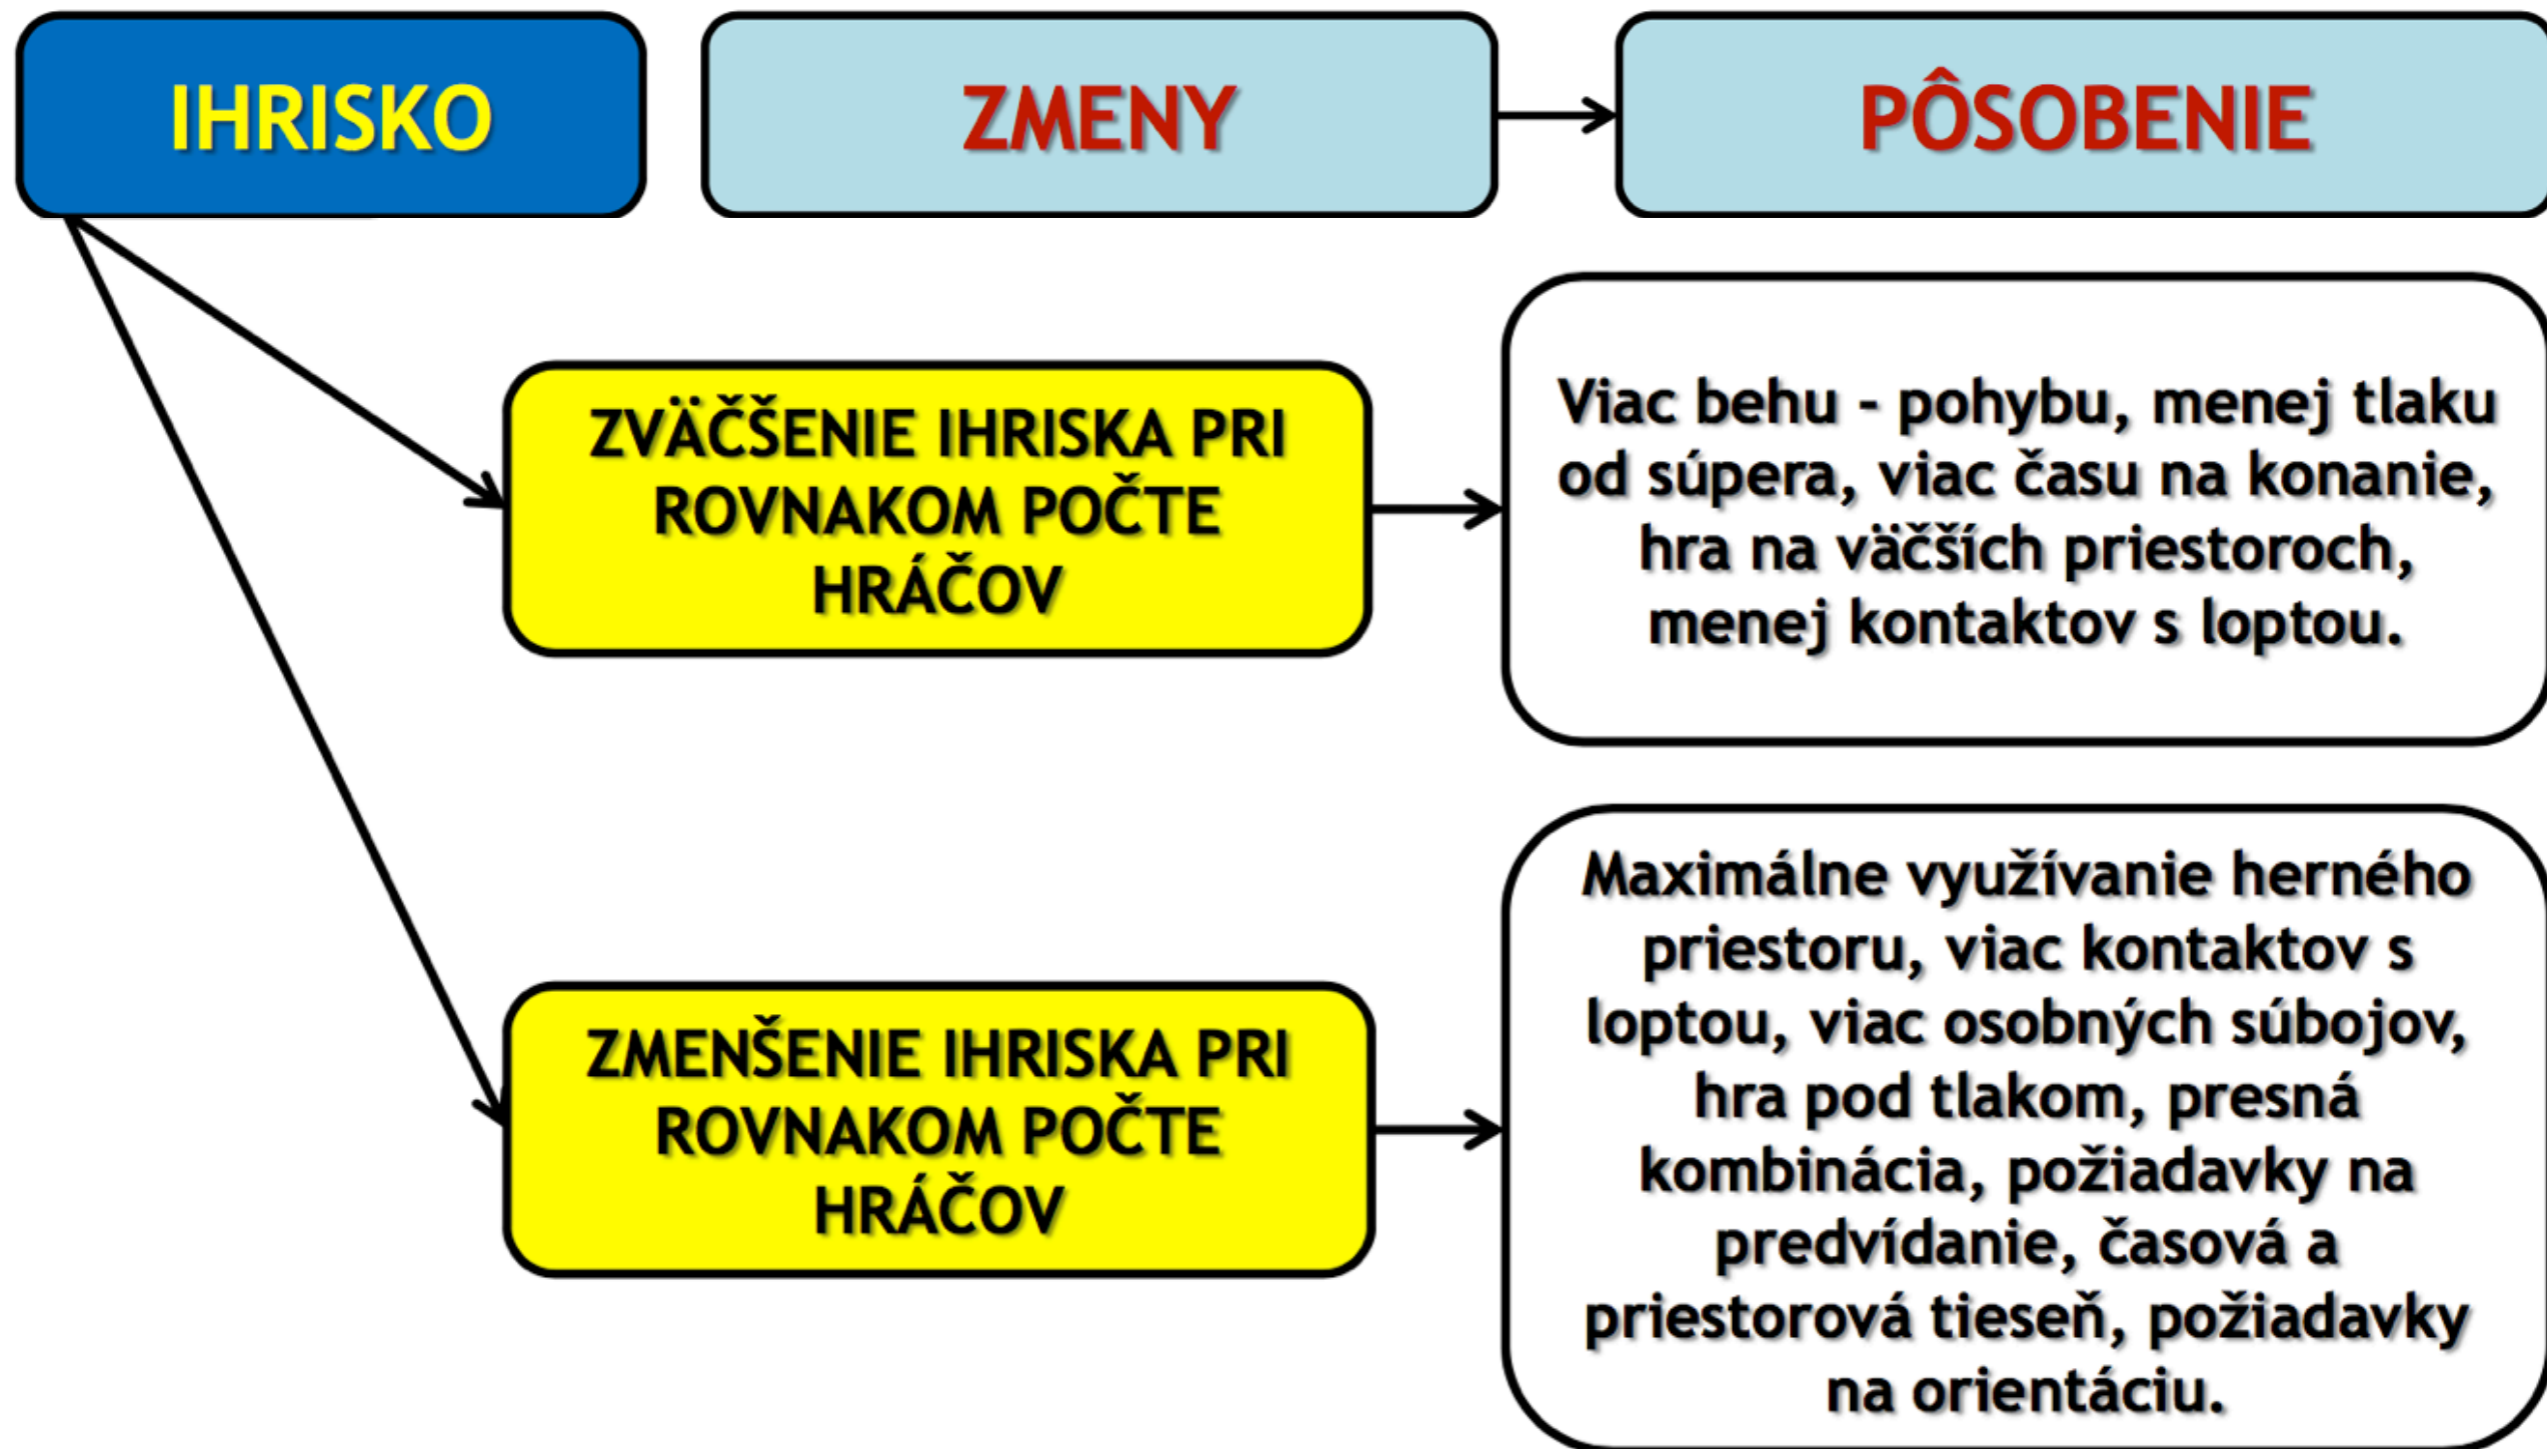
IHRISKO

ZMENY

PÔSOBENIE

ZVÄČŠENIE IHRISKA PRI ROVNAKOM POČTE HRÁČOV

Viac behu - pohybu, menej tlaku od súpera, viac času na konanie, hra na väčších priestoroch, menej kontaktov s loptou.

ZMENŠENIE IHRISKA PRI ROVNAKOM POČTE HRÁČOV

Maximálne využívanie herného priestoru, viac kontaktov s loptou, viac osobných súbojov, hra pod tlakom, presná kombinácia, požiadavky na predvídanie, časová a priestorová tieseň, požiadavky na orientáciu.